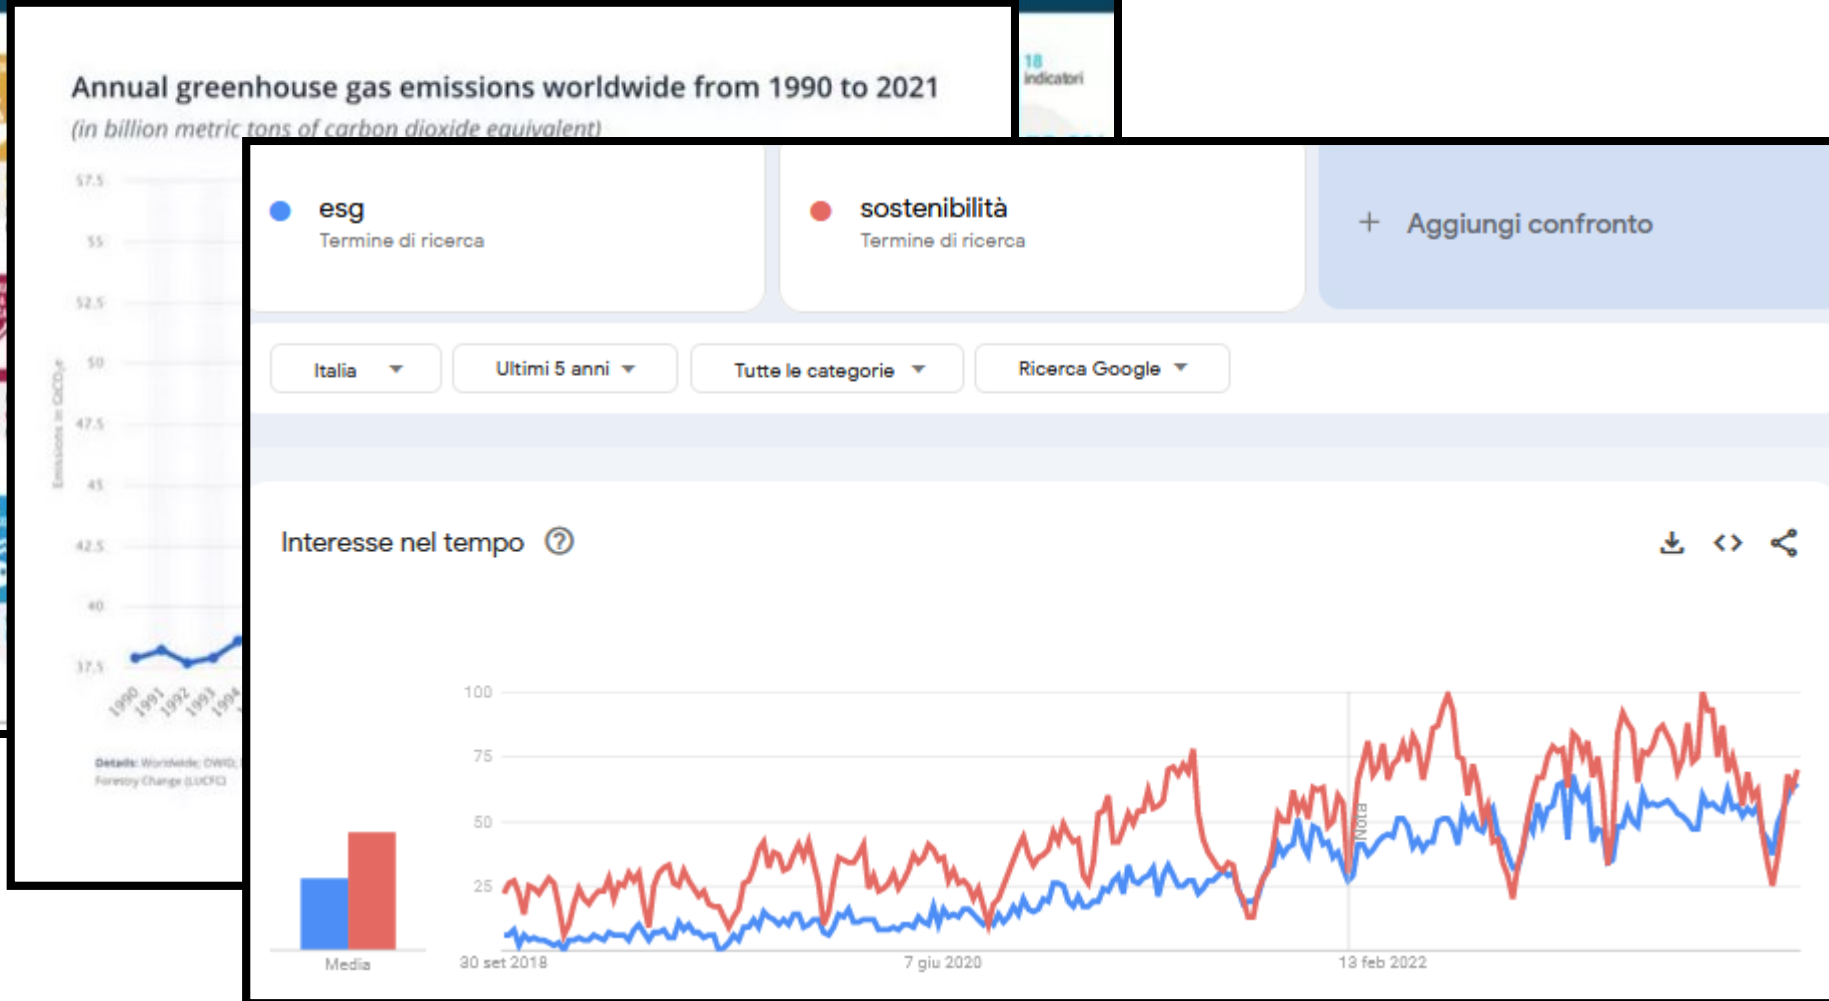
Annual greenhouse gas emissions worldwide from 1990 to 2021
(in billion metric tons of carbon dioxide equivalent)

18 indicatori

57.5
55
52.5
50
47.5
45
42.5
40
37.5

Emissions in GtCO₂e

1990 1991 1992 1993 1994

Details: Worldwide; OWID; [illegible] Forestry Change (LUCFC)

esg
Termine di ricerca

sostenibilità
Termine di ricerca

+ Aggiungi confronto

Italia
Ultimi 5 anni
Tutte le categorie
Ricerca Google

Interesse nel tempo

100
75
50
25

Media

30 set 2018
7 giu 2020
13 feb 2022

NOTA